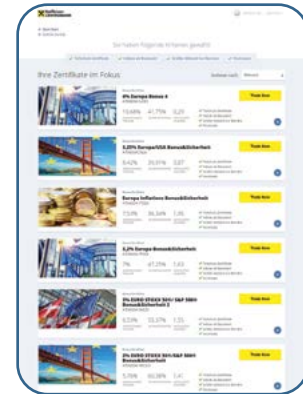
Ihre Zertifikate im Fokus

4% Europa Bonus 4

3,25% Europa/USA Bonus&Sicherheit

Europa Inflations Bonus&Sicherheit

3,2% Europa Bonus&Sicherheit

3% EURO STOXX 50®/S&P 500® Bonus&Sicherheit 2

2% EURO STOXX 50®/S&P 500® Bonus&Sicherheit

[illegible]